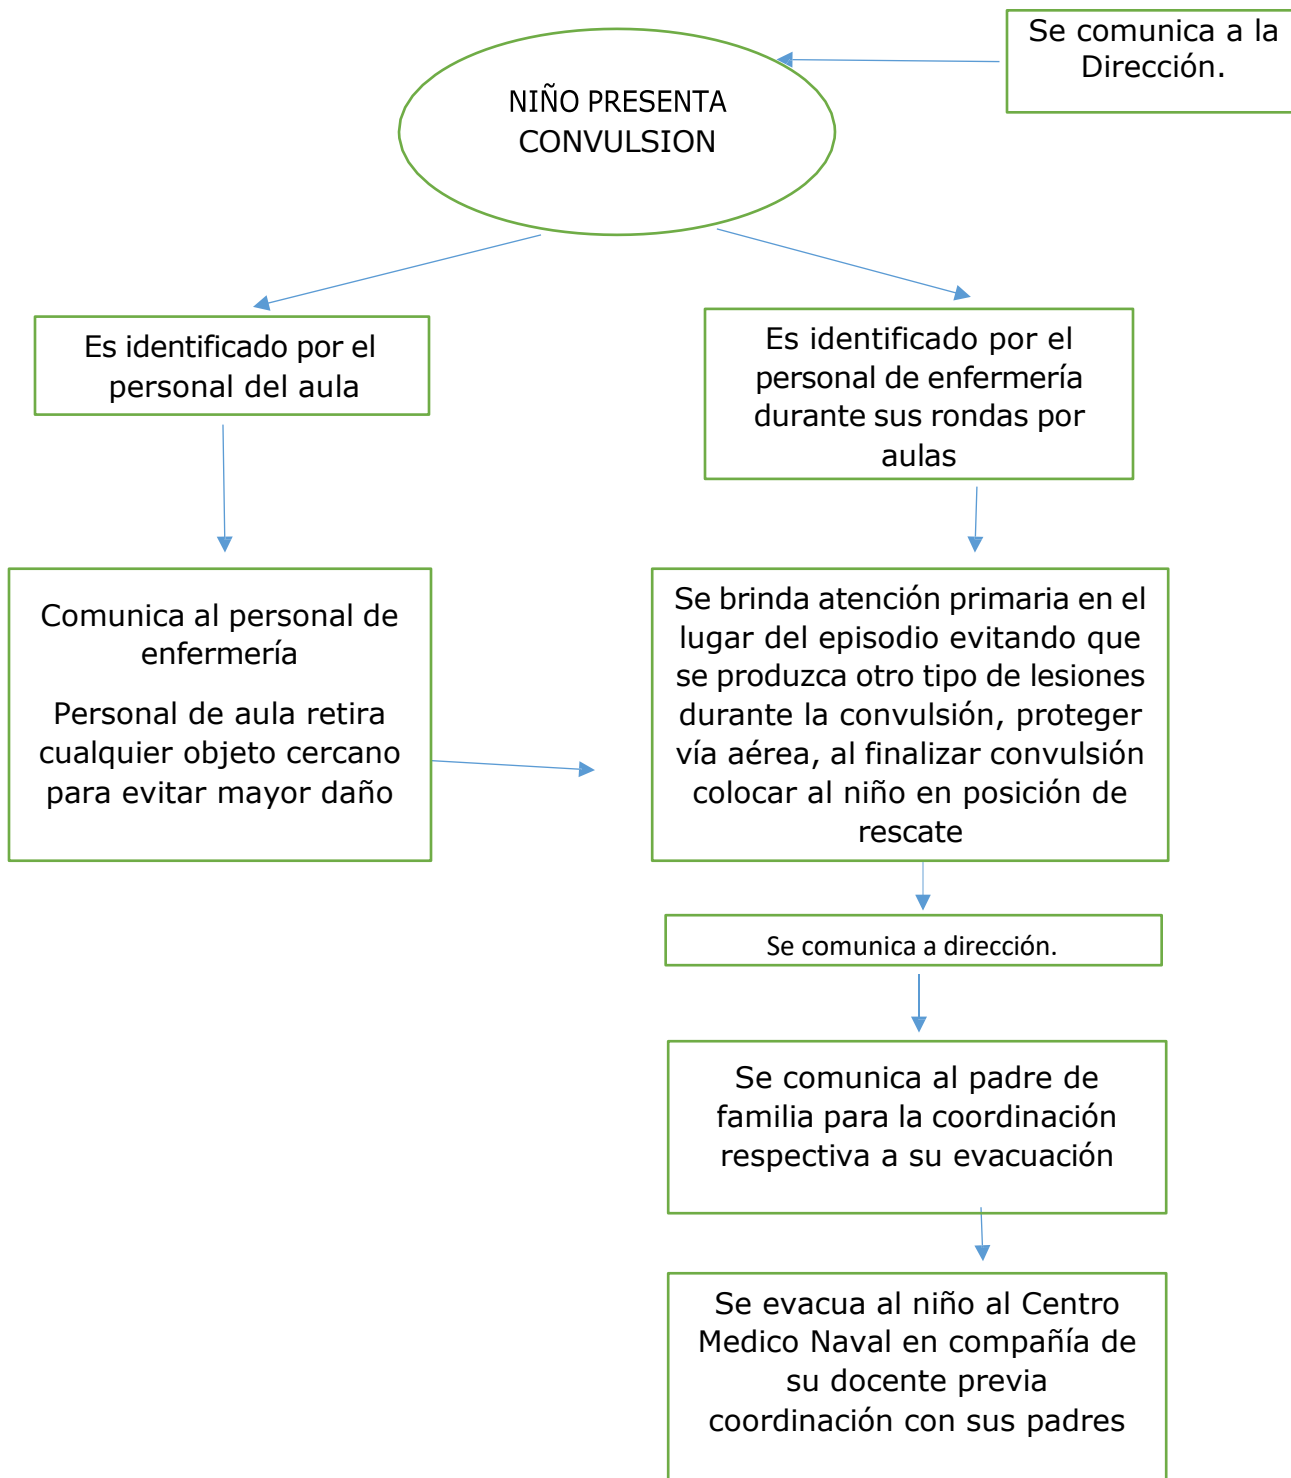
Se comunica a la Dirección.

NIÑO PRESENTA CONVULSION

Es identificado por el personal del aula

Es identificado por el personal de enfermería durante sus rondas por aulas

Comunica al personal de enfermería

Personal de aula retira cualquier objeto cercano para evitar mayor daño

Se brinda atención primaria en el lugar del episodio evitando que se produzca otro tipo de lesiones durante la convulsión, proteger vía aérea, al finalizar convulsión colocar al niño en posición de rescate

Se comunica a dirección.

Se comunica al padre de familia para la coordinación respectiva a su evacuación

Se evacua al niño al Centro Medico Naval en compañía de su docente previa coordinación con sus padres